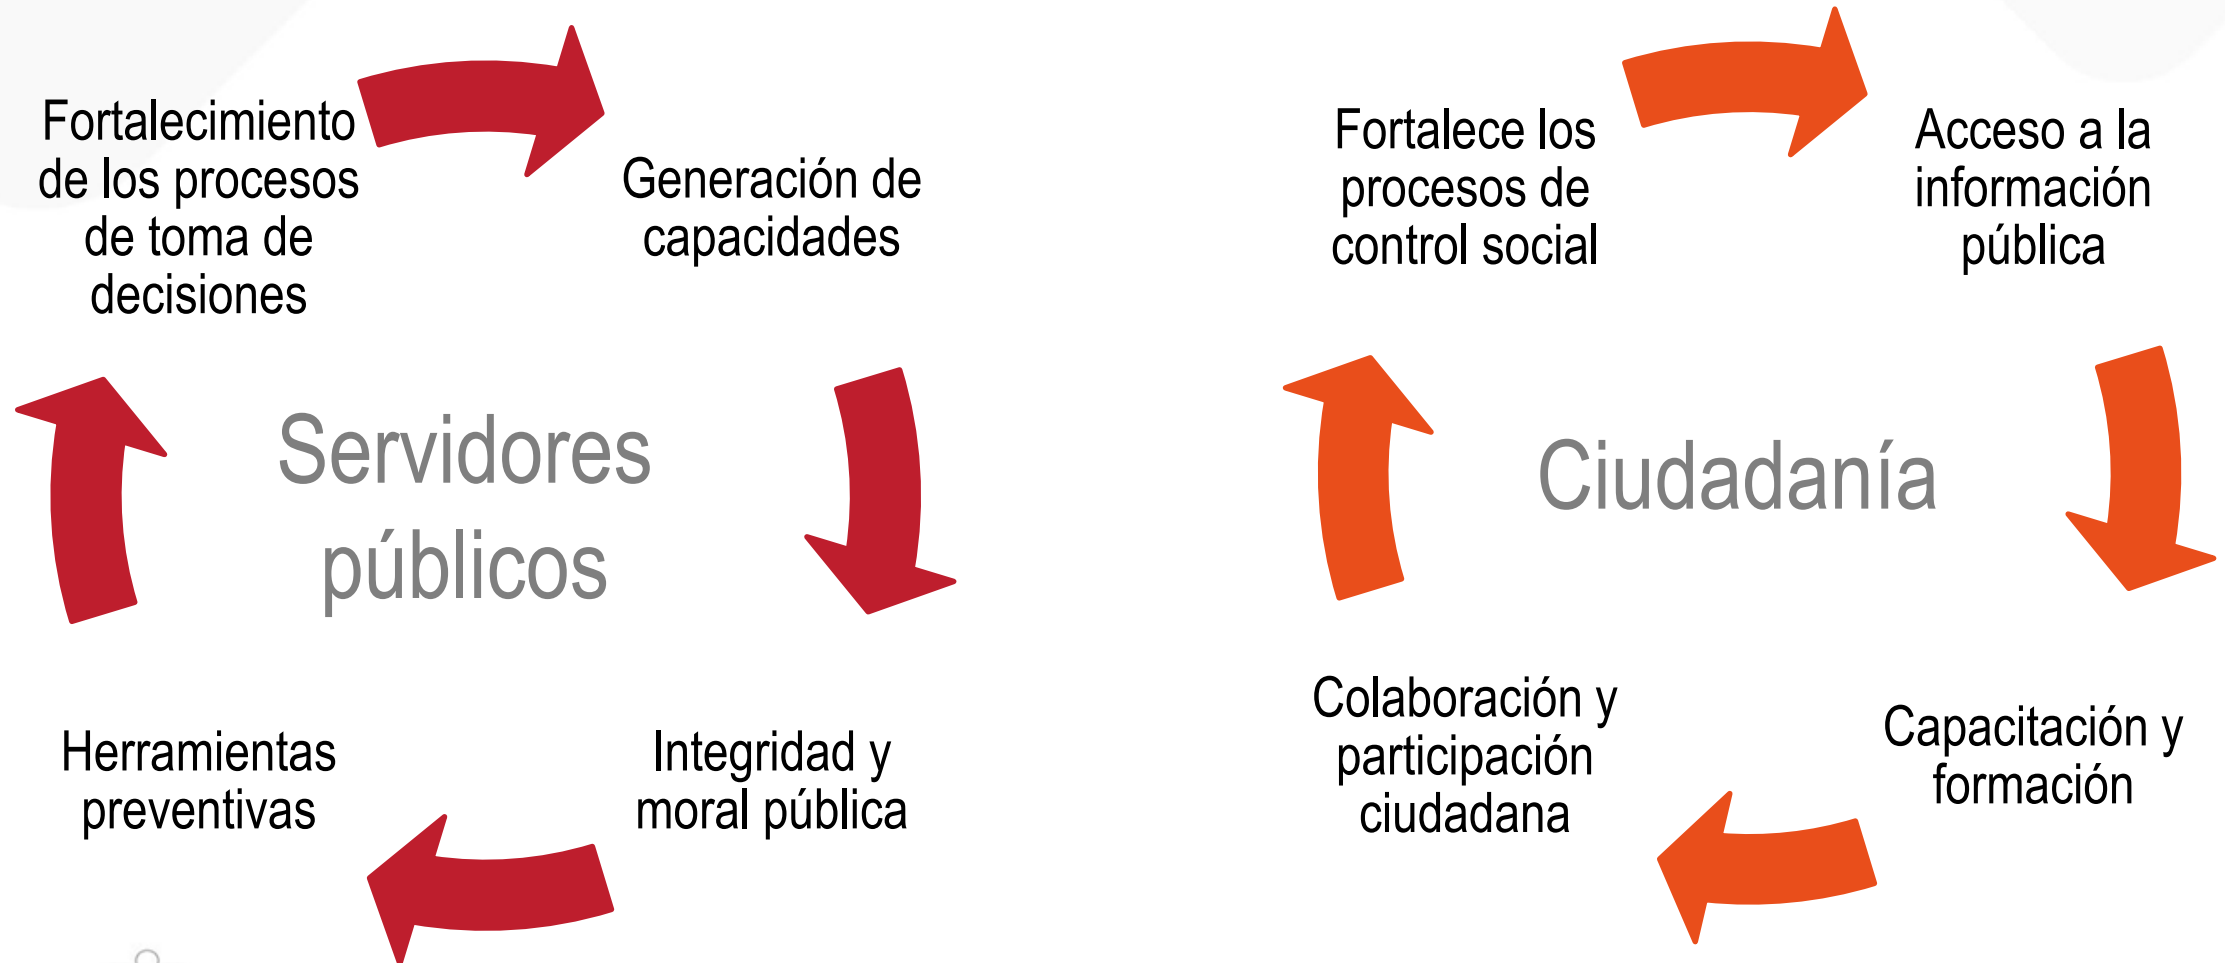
Fortalecimiento de los procesos de toma de decisiones

Generación de capacidades

Servidores públicos

Herramientas preventivas

Integridad y moral pública

Fortalece los procesos de control social

Acceso a la información pública

Ciudadanía

Colaboración y participación ciudadana

Capacitación y formación